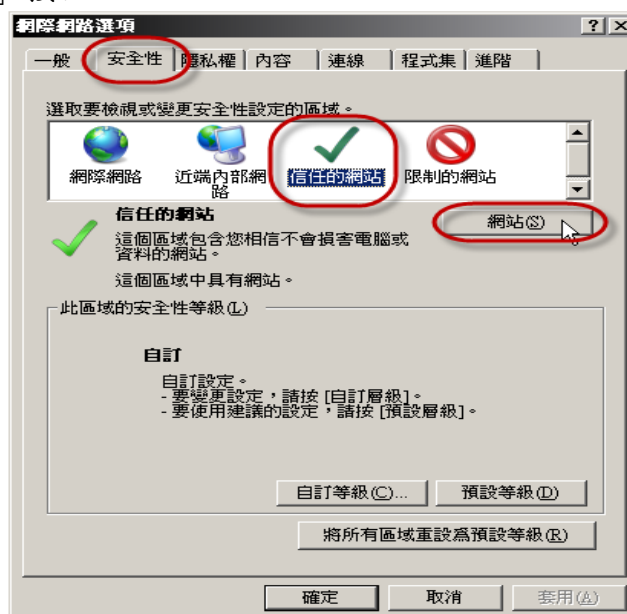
網際網路選項 ? X

一般 安全性 隱私權 內容 連線 程式集 進階

選取要檢視或變更安全性設定的區域。

網際網路 近端內部網路 信任的網站 限制的網站

信任的網站

這個區域包含您相信不會損害電腦或資料的網站。

這個區域中具有網站。

網站(S)

此區域的安全性等級(L)

自訂

自訂設定。
- 要變更設定，請按 [自訂層級]。
- 要使用建議的設定，請按 [預設層級]。

自訂等級(C)... 預設等級(D)

將所有區域重設為預設等級(R)

確定 取消 套用(A)